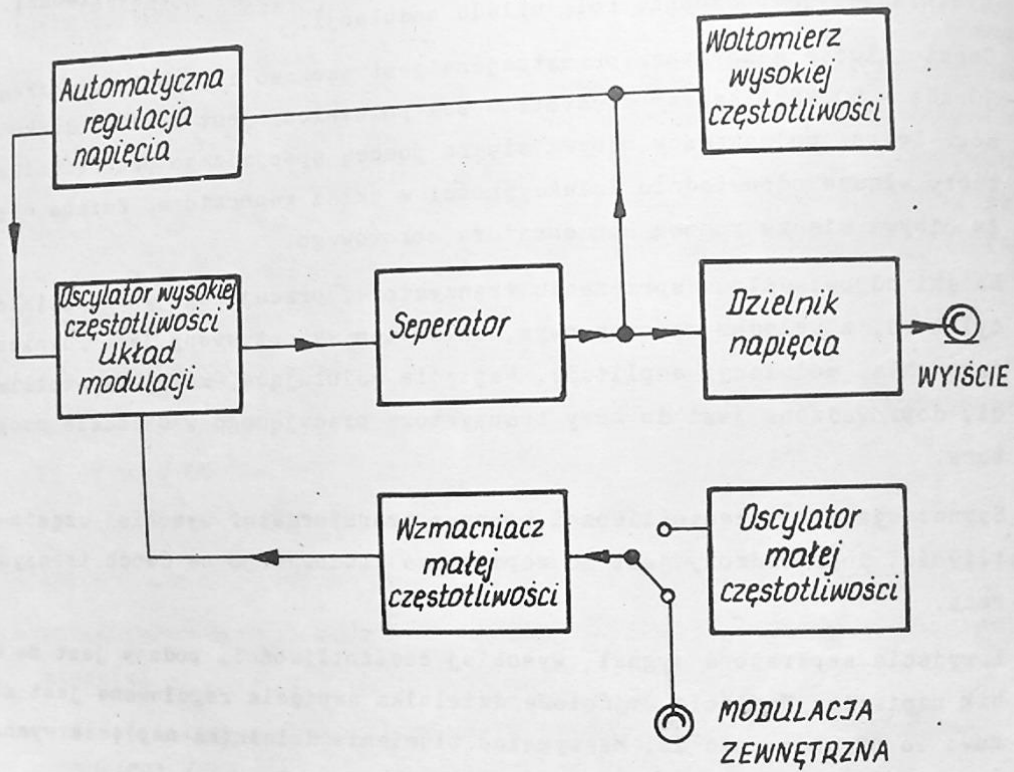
Automatyczna regulacja napięcia

Woltomierz wysokiej częstotliwości

Oscylator wysokiej częstotliwości Układ modulacji

Seperator

Dzielnik napięcia

WYIŚCIE

Wzmacniacz małej częstotliwości

Oscylator małej częstotliwości

MODULACJA ZEWNĘTRZNA